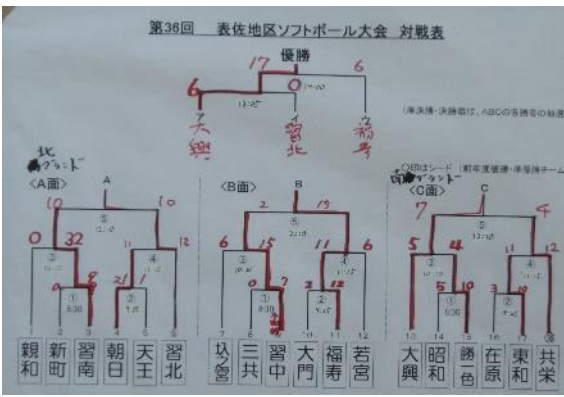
第36回　表佐地区ソフトボール大会　対戦表

優勝

17　6

6　0

大興　習北　福寿

(準決勝・決勝戦は、ABCの各勝者の抽選)

北グランド
<A面>
A
10　10
0　32
8　9
21　1
①　②
③　④
1 親和
2 新町
3 習南
4 朝日
5 天王
6 習北

<B面>
B
2　13
6　15
0　7
11　6
2　12
①　②
③　④
7 玖島
8 三共
9 習中
10 大門
11 福寿
12 若宮

南グランド
○印はシード　前年度優勝・準優勝チーム
<C面>
C
7　4
5　14
5　10
11　12
3　10
①　②
③　④
13 大興
14 昭和
15 勝一色
16 在原
17 東和
18 共栄